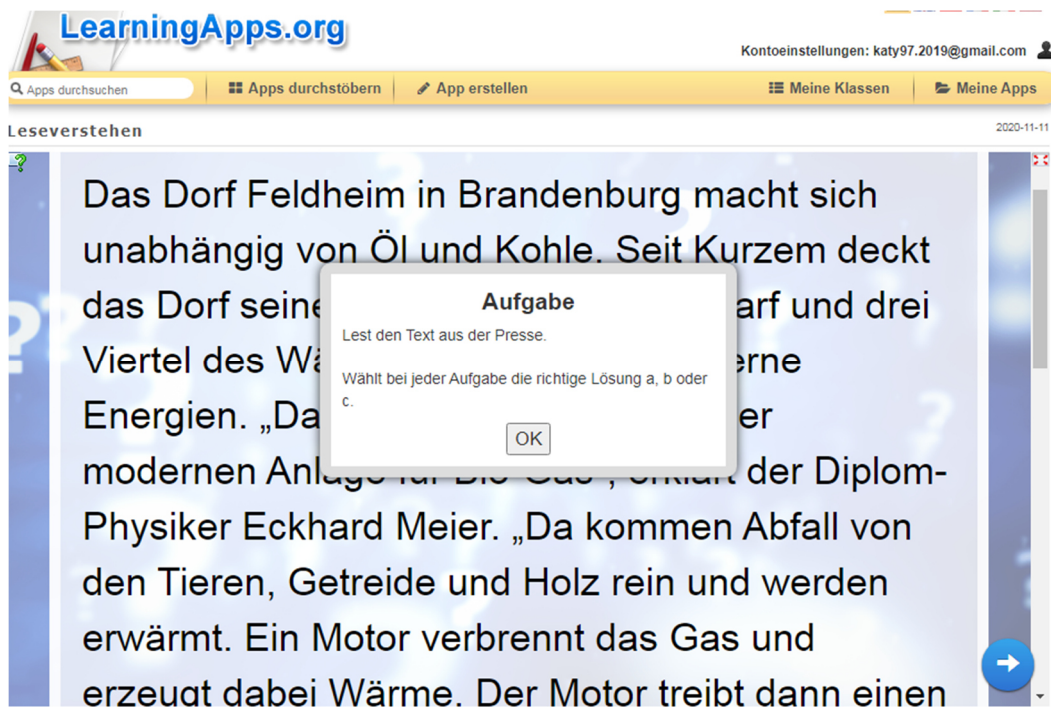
LearningApps.org

Kontoeinstellungen: katy97.2019@gmail.com

Apps durchsuchen
Apps durchstöbern
App erstellen
Meine Klassen
Meine Apps

Leseverstehen
2020-11-11

Das Dorf Feldheim in Brandenburg macht sich unabhängig von Öl und Kohle. Seit Kurzem deckt das Dorf seine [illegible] arf und drei Viertel des Wä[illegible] erne Energien. „Da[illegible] er modernen Anla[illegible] erklärt der Diplom-Physiker Eckhard Meier. „Da kommen Abfall von den Tieren, Getreide und Holz rein und werden erwärmt. Ein Motor verbrennt das Gas und erzeugt dabei Wärme. Der Motor treibt dann einen

Aufgabe
Lest den Text aus der Presse.

Wählt bei jeder Aufgabe die richtige Lösung a, b oder c.

OK